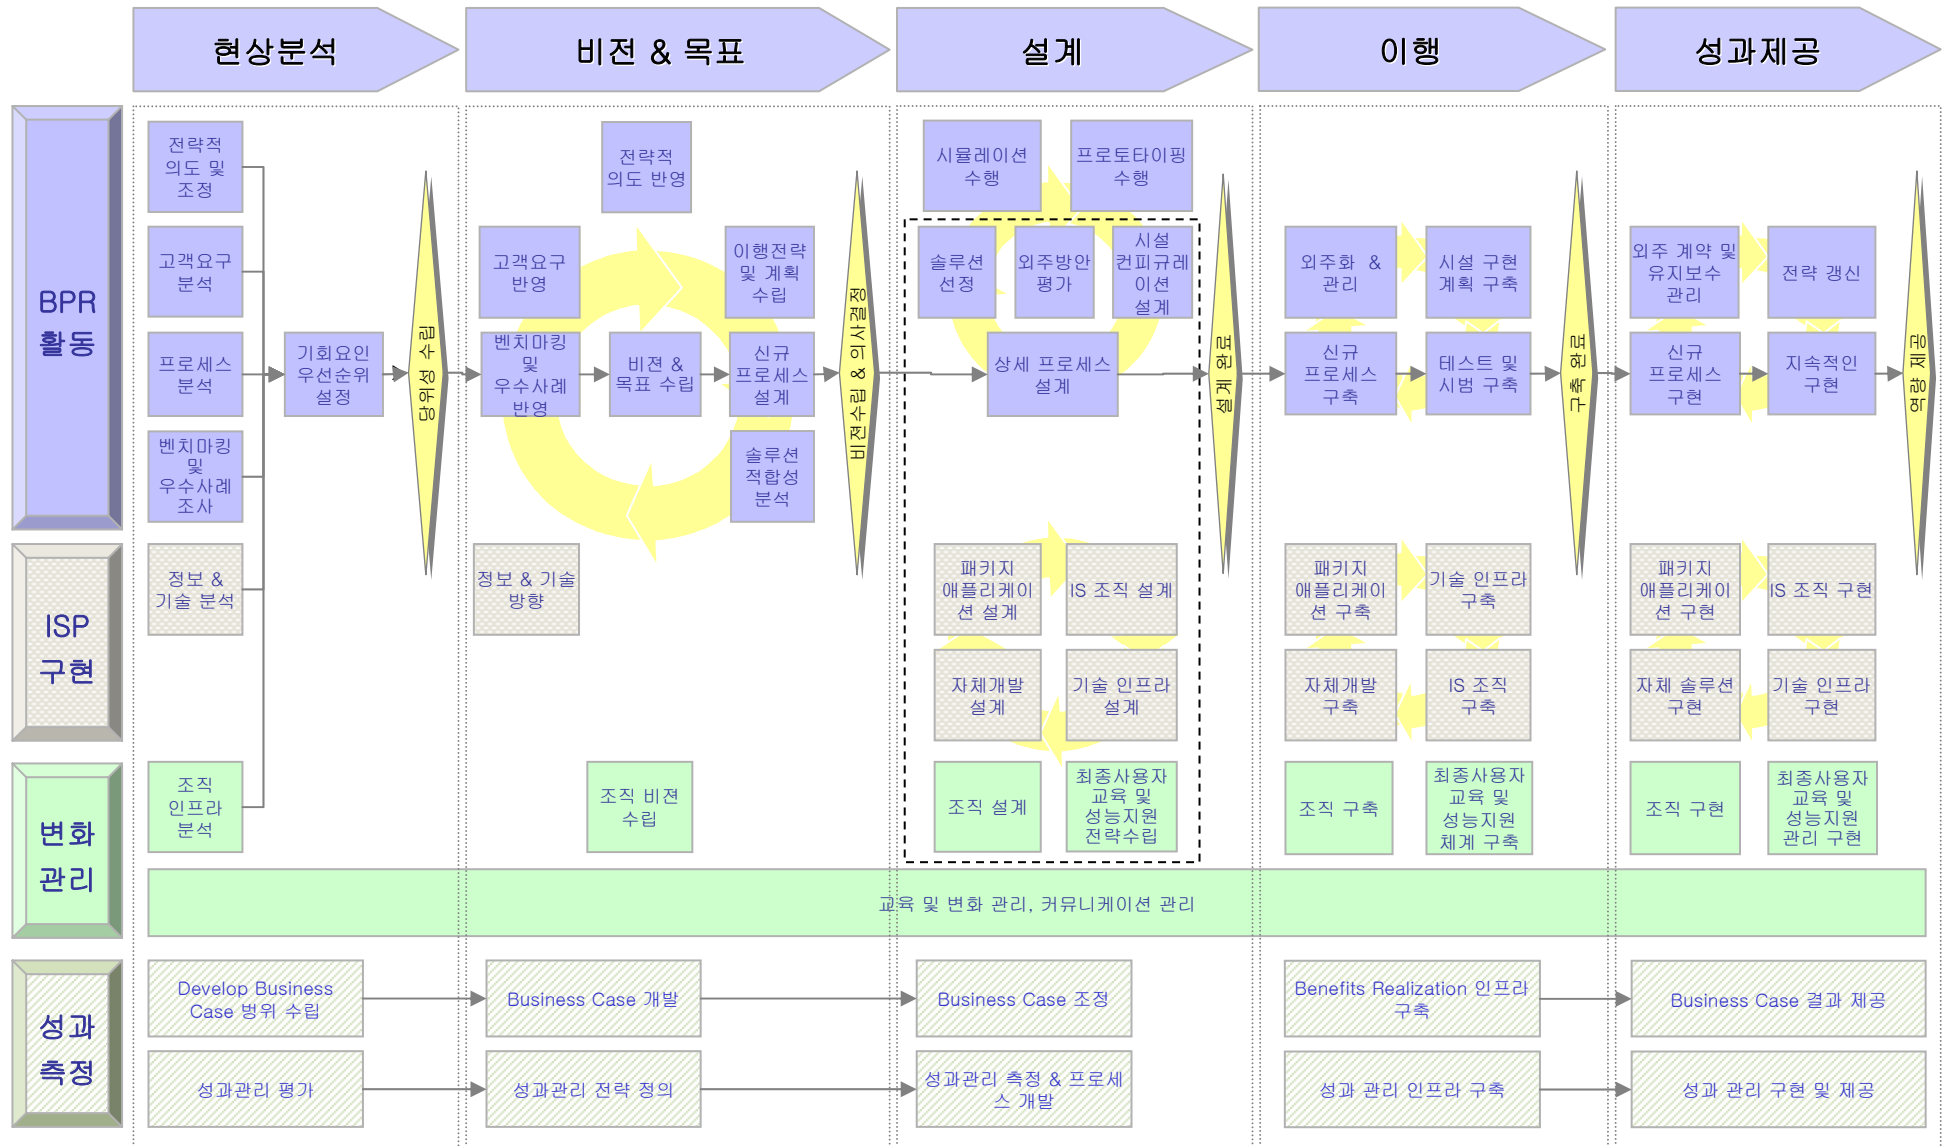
현상분석

비전 & 목표

설계

이행

성과제공

BPR 활동

ISP 구현

변화 관리

성과 측정

전략적 의도 및 조정

고객요구 분석

프로세스 분석

벤치마킹 및 우수사례 조사

기회요인 우선순위 설정

당위성 수립

정보 & 기술 분석

조직 인프라 분석

전략적 의도 반영

고객요구 반영

이행전략 및 계획 수립

벤치마킹 및 우수사례 반영

비전 & 목표 수립

신규 프로세스 설계

솔루션 적합성 분석

비전수립 & 의사결정

정보 & 기술 방향

조직 비전 수립

시뮬레이션 수행

프로토타이핑 수행

솔루션 선정

외주방안 평가

시설 컨피규레이션 설계

상세 프로세스 설계

설계 완료

패키지 애플리케이션 설계

IS 조직 설계

자체개발 설계

기술 인프라 설계

조직 설계

최종사용자 교육 및 성능지원 전략수립

외주화 & 관리

시설 구현 계획 구축

신규 프로세스 구축

테스트 및 시범 구축

구축 완료

패키지 애플리케이션 구축

기술 인프라 구축

자체개발 구축

IS 조직 구축

조직 구축

최종사용자 교육 및 성능지원 체계 구축

외주 계약 및 유지보수 관리

전략 갱신

신규 프로세스 구현

지속적인 구현

운영 개선

패키지 애플리케이션 구현

IS 조직 구현

자체 솔루션 구현

기술 인프라 구현

조직 구현

최종사용자 교육 및 성능지원 관리 구현

교육 및 변화 관리, 커뮤니케이션 관리

Develop Business Case 범위 수립

Business Case 개발

Business Case 조정

Benefits Realization 인프라 구축

Business Case 결과 제공

성과관리 평가

성과관리 전략 정의

성과관리 측정 & 프로세스 개발

성과 관리 인프라 구축

성과 관리 구현 및 제공